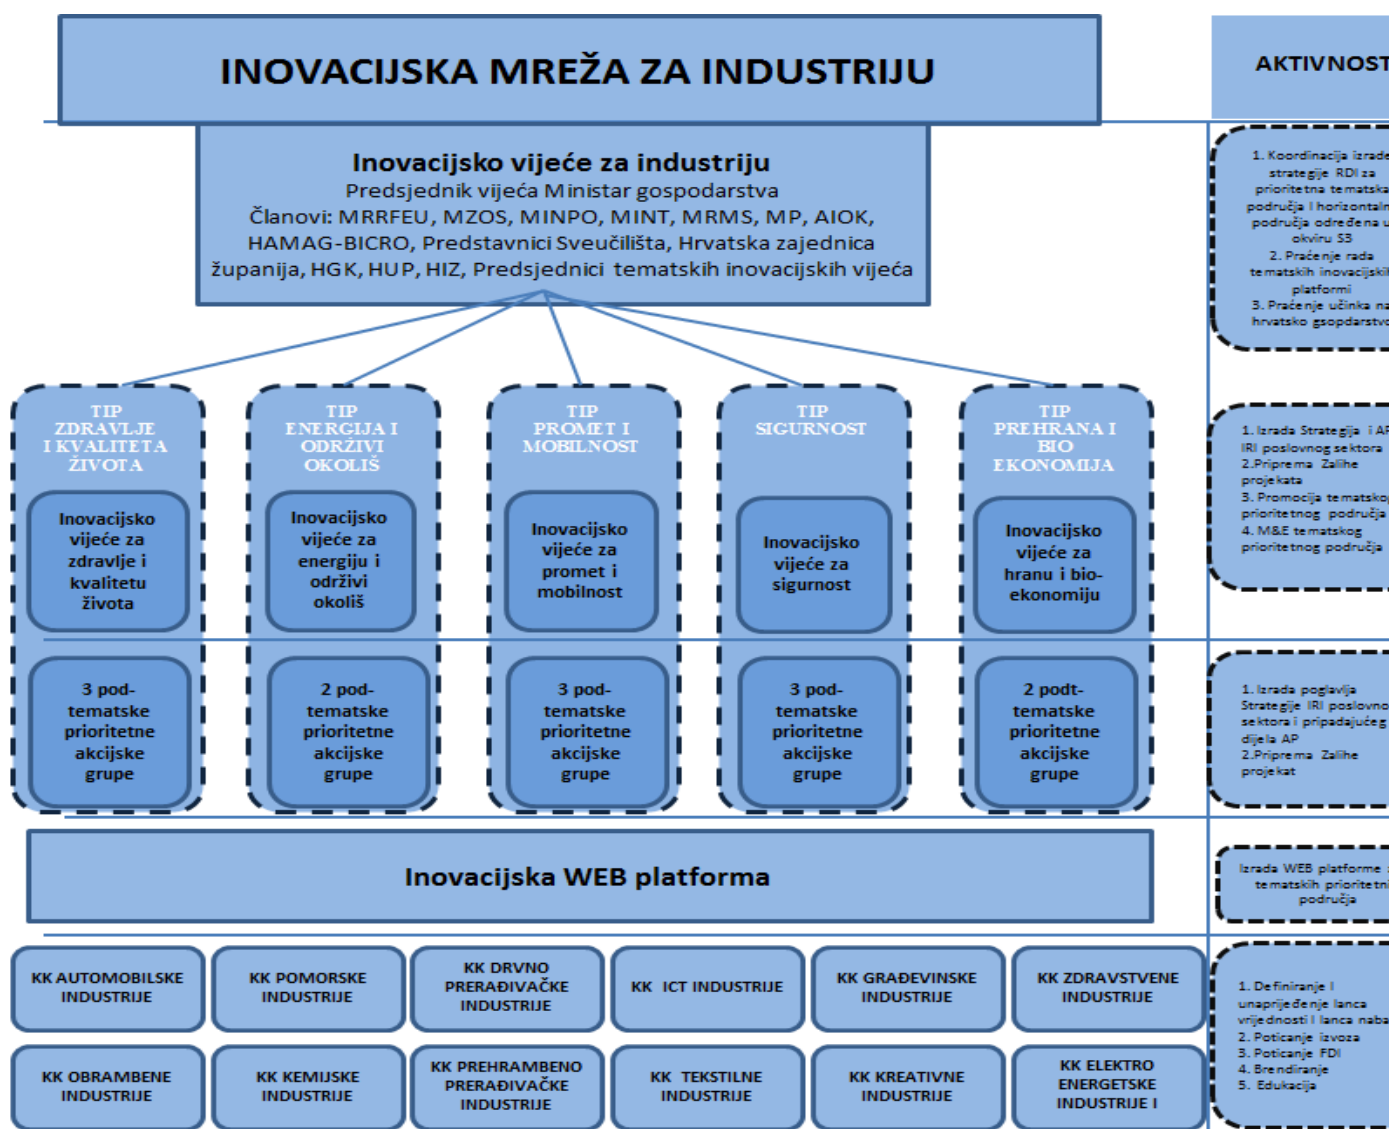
INOVACIJSKA MREŽA ZA INDUSTRIJU

AKTIVNOST

Inovacijsko vijeće za industriju
Predsjednik vijeća Ministar gospodarstva
Članovi: MRRFEU, MZOS, MINPO, MINT, MRMS, MP, AIOK, HAMAG-BICRO, Predstavnici Sveučilišta, Hrvatska zajednica županija, HGK, HUP, HIZ, Predsjednici tematskih inovacijskih vijeća

1. Koordinacija izrade strategije RDI za prioritetna tematska područja i horizontalna područja određena u okviru S3
2. Praćenje rada tematskih inovacijskih platformi
3. Praćenje učinka na hrvatsko gospodarstvo

TIP ZDRAVLJE I KVALITETA ŽIVOTA

Inovacijsko vijeće za zdravlje i kvalitetu života

3 pod-tematske prioritetne akcijske grupe

TIP ENERGIJA I ODRŽIVI OKOLIŠ

Inovacijsko vijeće za energiju i održivi okoliš

2 pod-tematske prioritetne akcijske grupe

TIP PROMET I MOBILNOST

Inovacijsko vijeće za promet i mobilnost

3 pod-tematske prioritetne akcijske grupe

TIP SIGURNOST

Inovacijsko vijeće za sigurnost

3 pod-tematske prioritetne akcijske grupe

TIP PREHRANA I BIO EKONOMIJA

Inovacijsko vijeće za hranu i bio-ekonomiju

2 podt-tematske prioritetne akcijske grupe

1. Izrada Strategija i AP IRI poslovnog sektora
2.Priprema Zalihe projekata
3. Promocija tematskog prioritetnog područja
4. M&E tematskog prioritetnog područja

1. Izrada poglavlja Strategije IRI poslovnog sektora i pripadajućeg dijela AP
2.Priprema Zalihe projekat

Inovacijska WEB platforma

Izrada WEB platforme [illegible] tematskih prioritetni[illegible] područja

KK AUTOMOBILSKE INDUSTRIJE

KK POMORSKE INDUSTRIJE

KK DRVNO PRERAĐIVAČKE INDUSTRIJE

KK ICT INDUSTRIJE

KK GRAĐEVINSKE INDUSTRIJE

KK ZDRAVSTVENE INDUSTRIJE

KK OBRAMBENE INDUSTRIJE

KK KEMIJSKE INDUSTRIJE

KK PREHRAMBENO PRERAĐIVAČKE INDUSTRIJE

KK TEKSTILNE INDUSTRIJE

KK KREATIVNE INDUSTRIJE

KK ELEKTRO ENERGETSKE INDUSTRIJE I

1. Definiranje i unaprijeđenje lanca vrijednosti i lanca naba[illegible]
2. Poticanje izvoza
3. Poticanje FDI
4. Brendiranje
5. Edukacija